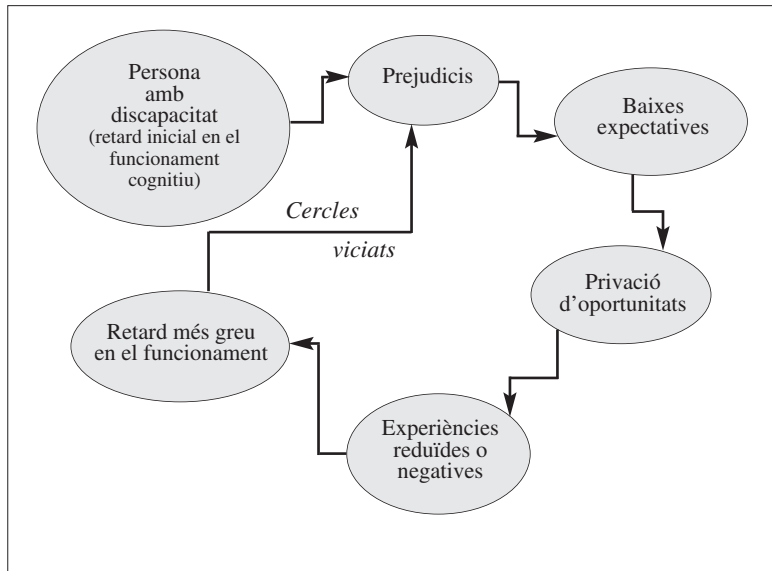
Persona amb discapacitat (retard inicial en el funcionament cognitiu)

Prejudicis

Baixes expectatives

Cercles viciats

Privació d'oportunitats

Retard més greu en el funcionament

Experiències reduïdes o negatives